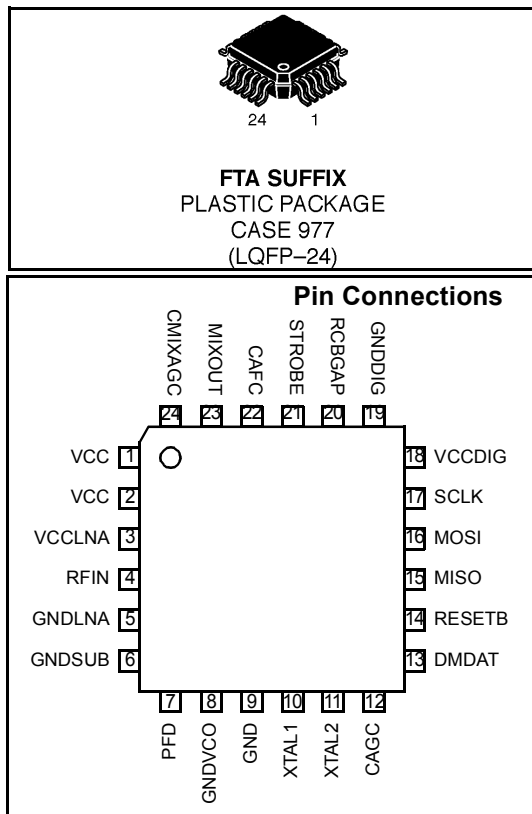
24 1

FTA SUFFIX
PLASTIC PACKAGE
CASE 977
(LQFP–24)

Pin Connections

CMIXAGC 24
MIXOUT 23
CAFC 22
STROBE 21
RCBGAP 20
GNDDIG 19

VCC 1
VCC 2
VCCLNA 3
RFIN 4
GNDLNA 5
GNDSUB 6

18 VCCDIG
17 SCLK
16 MOSI
15 MISO
14 RESETB
13 DMDAT

7 PFD
8 GNDVCO
9 GND
10 XTAL1
11 XTAL2
12 CAGC